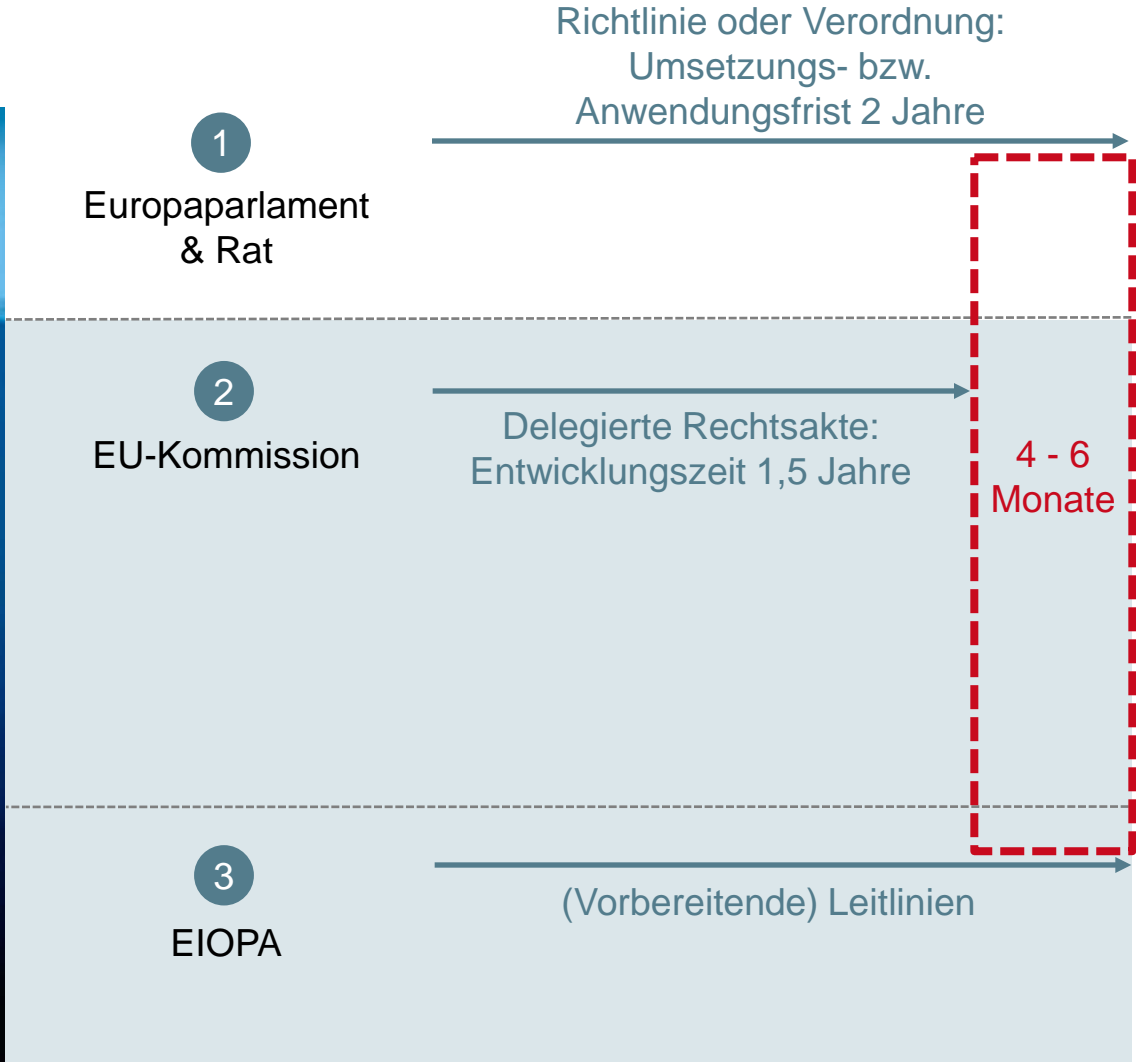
Richtlinie oder Verordnung: Umsetzungs- bzw. Anwendungsfrist 2 Jahre

1
Europaparlament & Rat

2
EU-Kommission

Delegierte Rechtsakte: Entwicklungszeit 1,5 Jahre

4 - 6 Monate

3
EIOPA

(Vorbereitende) Leitlinien